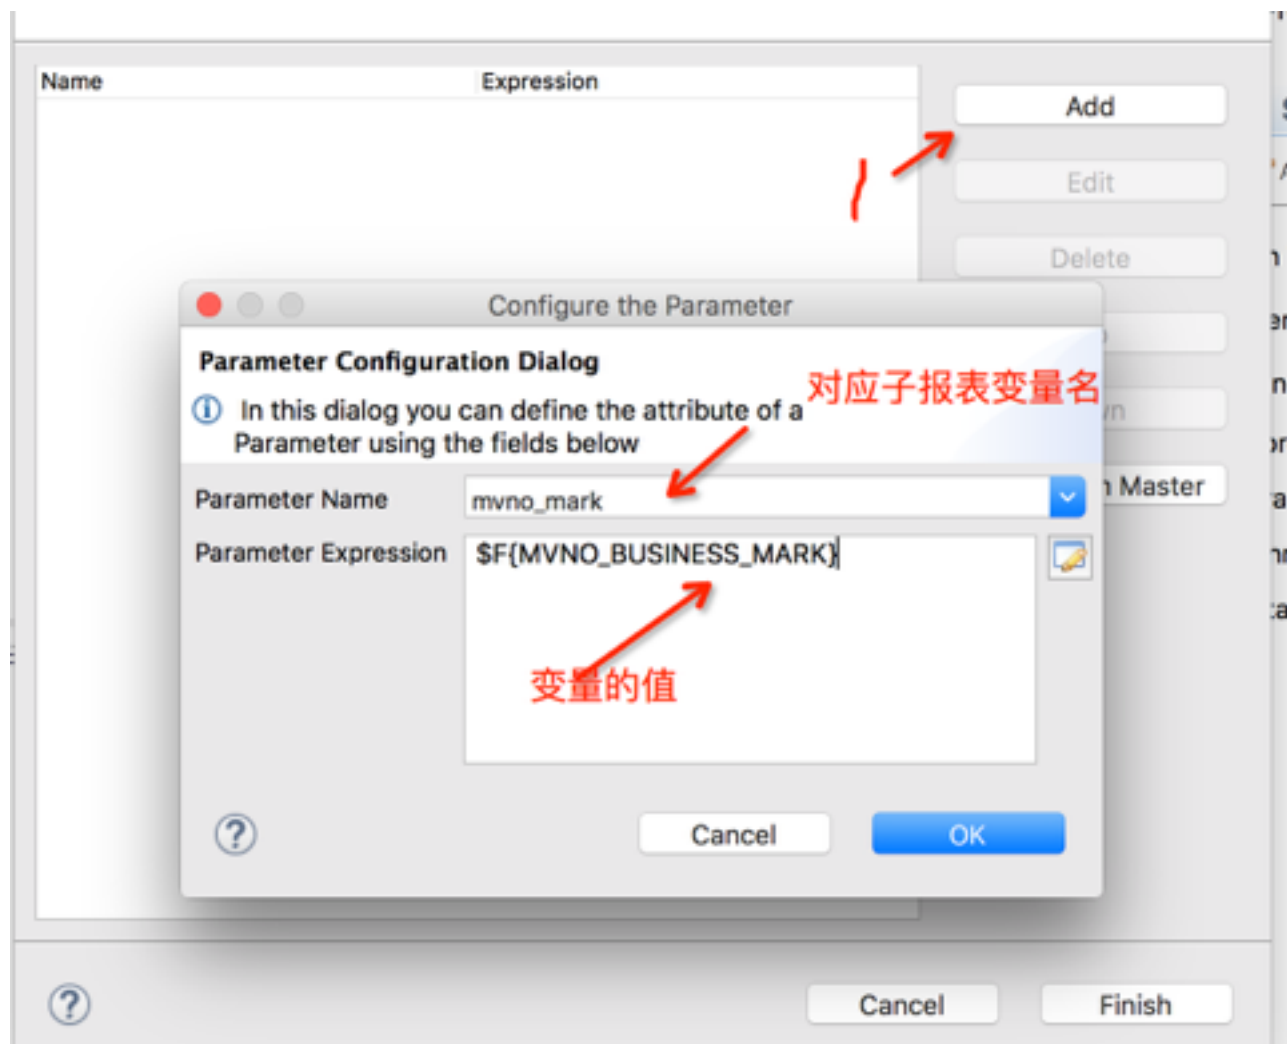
| Name | Expression |
|---|---|

Add

1

Edit

Delete

Configure the Parameter

Parameter Configuration Dialog

对应子报表变量名

In this dialog you can define the attribute of a Parameter using the fields below

Parameter Name mvno_mark

n Master

Parameter Expression $F{MVNO_BUSINESS_MARK}

变量的值

?

Cancel

OK

?

Cancel

Finish